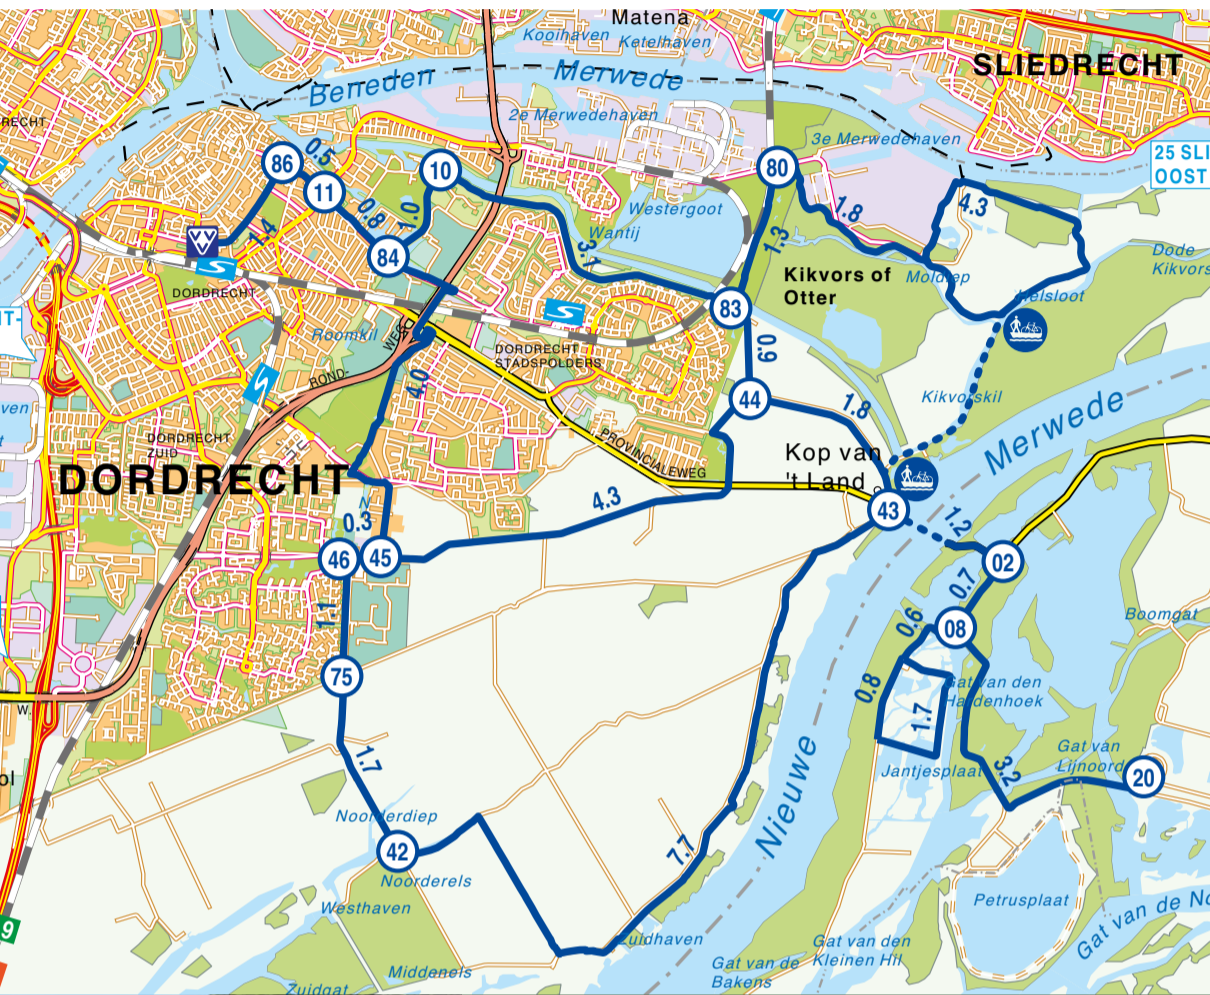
Matena
Kooihaven Ketelhaven
Beneden Merwede
SLIEDRECHT
2e Merwedehaven
3e Merwedehaven
25 SLI
OOST
86
0.5
11
10
80
0.8
0.
1.8
4.3
1.4
84
Westergoot
Wantij
1.3
3.1
Kikvors of Otter
Moldiep
Dode Kikvors
Helsloot
DORDRECHT
83
Roomkil
DORDRECHT STADSPOLDERS
0.9
RONDWEG
4.0
44
1.8
Kikvorskil
DORDRECHT ZUID
PROVINCIALEWEG
Merwede
DORDRECHT
Kop van 't Land
4.3
43
0.3
1.2
46
45
02
0.7
0.6
08
Boomgat
1.1
75
0.8
1.7
Gat van den Hardenhoek
1.7
Jantjesplaat
3.2
Gat van Lijnoord
20
Noorderdiep
42
Nieuwe
7.7
Noorderels
Westhaven
Petrusplaat
Gat van de No
Zuidhaven
Gat van den Kleinen Hil
Gat van de Bakens
Middenels
Zuidgat